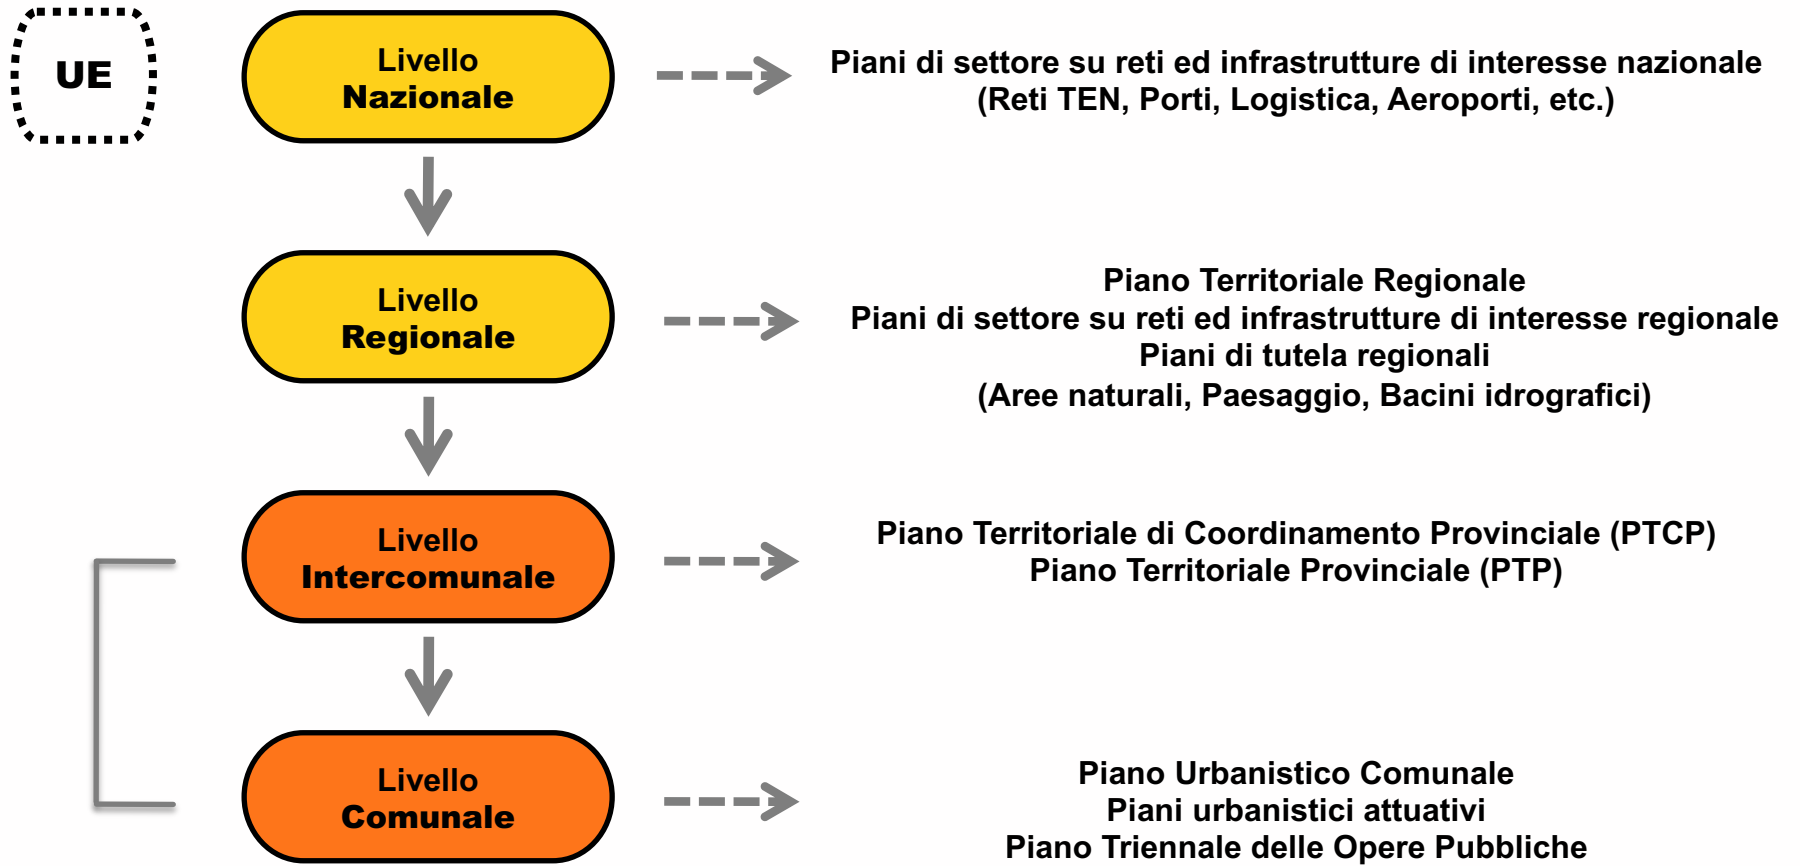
UE

Livello
Nazionale

Piani di settore su reti ed infrastrutture di interesse nazionale
(Reti TEN, Porti, Logistica, Aeroporti, etc.)

Livello
Regionale

Piano Territoriale Regionale
Piani di settore su reti ed infrastrutture di interesse regionale
Piani di tutela regionali
(Aree naturali, Paesaggio, Bacini idrografici)

Livello
Intercomunale

Piano Territoriale di Coordinamento Provinciale (PTCP)
Piano Territoriale Provinciale (PTP)

Livello
Comunale

Piano Urbanistico Comunale
Piani urbanistici attuativi
Piano Triennale delle Opere Pubbliche